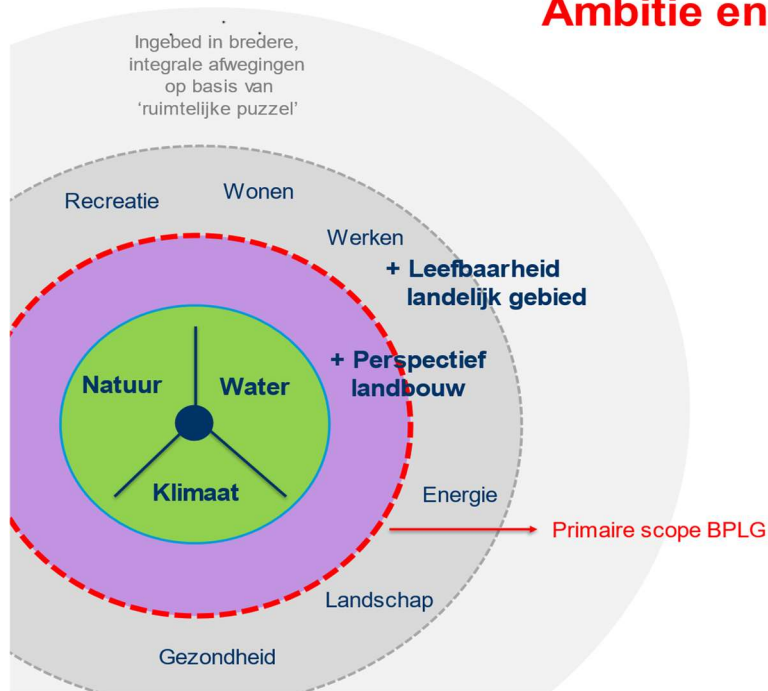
Ambitie en

Ingebed in bredere, integrale afwegingen op basis van 'ruimtelijke puzzel'

Recreatie

Wonen

Werken

+ Leefbaarheid landelijk gebied

+ Perspectief landbouw

Natuur

Water

Klimaat

Energie

Primaire scope BPLG

Landschap

Gezondheid